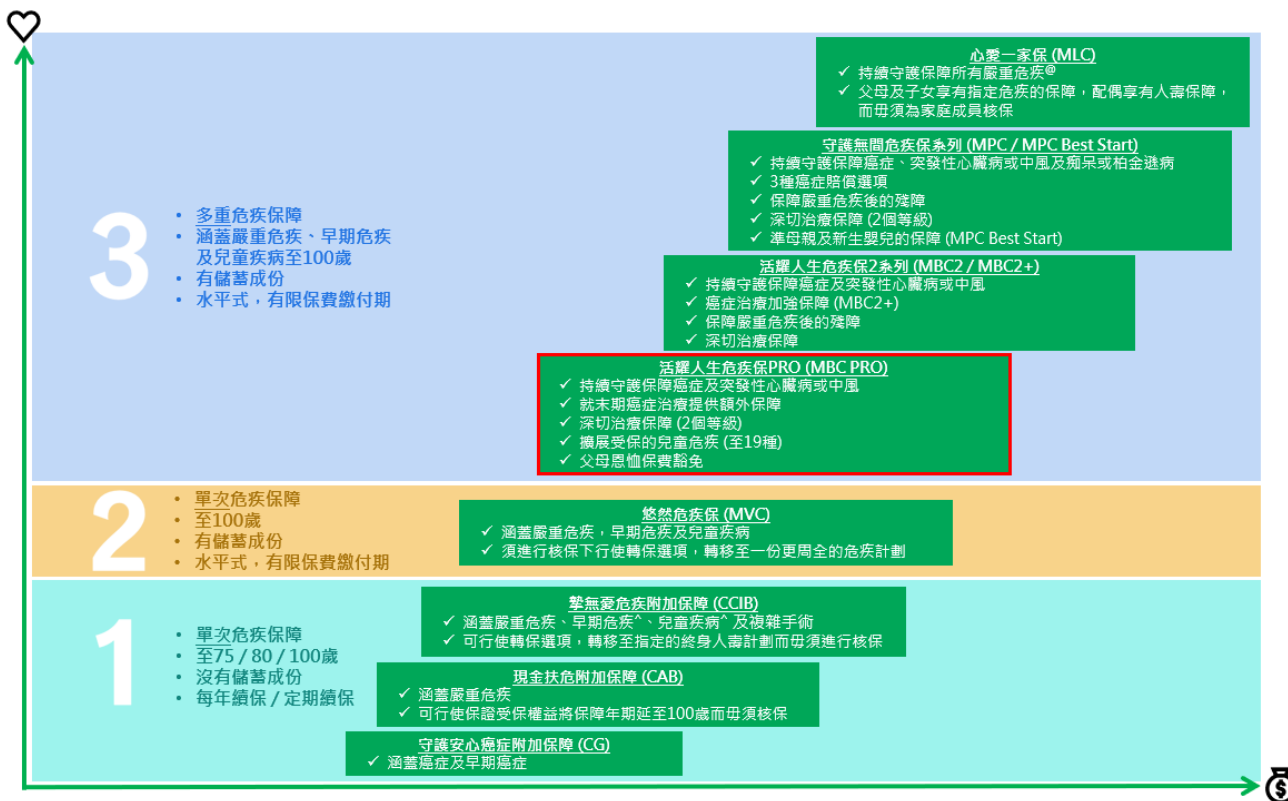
$

3

• 多重危疾保障
• 涵蓋嚴重危疾、早期危疾及兒童疾病至100歲
• 有儲蓄成份
• 水平式，有限保費繳付期

心愛一家保 (MLC)
✓ 持續守護保障所有嚴重危疾@
✓ 父母及子女享有指定危疾的保障，配偶享有人壽保障，而毋須為家庭成員核保

守護無間危疾保系列 (MPC / MPC Best Start)
✓ 持續守護保障癌症、突發性心臟病或中風及痴呆或柏金遜病
✓ 3種癌症賠償選項
✓ 保障嚴重危疾後的殘障
✓ 深切治療保障 (2個等級)
✓ 準母親及新生嬰兒的保障 (MPC Best Start)

活耀人生危疾保2系列 (MBC2 / MBC2+)
✓ 持續守護保障癌症及突發性心臟病或中風
✓ 癌症治療加強保障 (MBC2+)
✓ 保障嚴重危疾後的殘障
✓ 深切治療保障

活耀人生危疾保PRO (MBC PRO)
✓ 持續守護保障癌症及突發性心臟病或中風
✓ 就末期癌症治療提供額外保障
✓ 深切治療保障 (2個等級)
✓ 擴展受保的兒童危疾 (至19種)
✓ 父母恩恤保費豁免

2

• 單次危疾保障
• 至100歲
• 有儲蓄成份
• 水平式，有限保費繳付期

悠然危疾保 (MVC)
✓ 涵蓋嚴重危疾，早期危疾及兒童疾病
✓ 須進行核保下行使轉保選項，轉移至一份更周全的危疾計劃

1

• 單次危疾保障
• 至75 / 80 / 100歲
• 沒有儲蓄成份
• 每年續保 / 定期續保

摯無憂危疾附加保障 (CCIB)
✓ 涵蓋嚴重危疾、早期危疾^、兒童疾病^ 及複雜手術
✓ 可行使轉保選項，轉移至指定的終身人壽計劃而毋須進行核保

現金扶危附加保障 (CAB)
✓ 涵蓋嚴重危疾
✓ 可行使保證受保權益將保障年期延至100歲而毋須核保

守護安心癌症附加保障 (CG)
✓ 涵蓋癌症及早期癌症